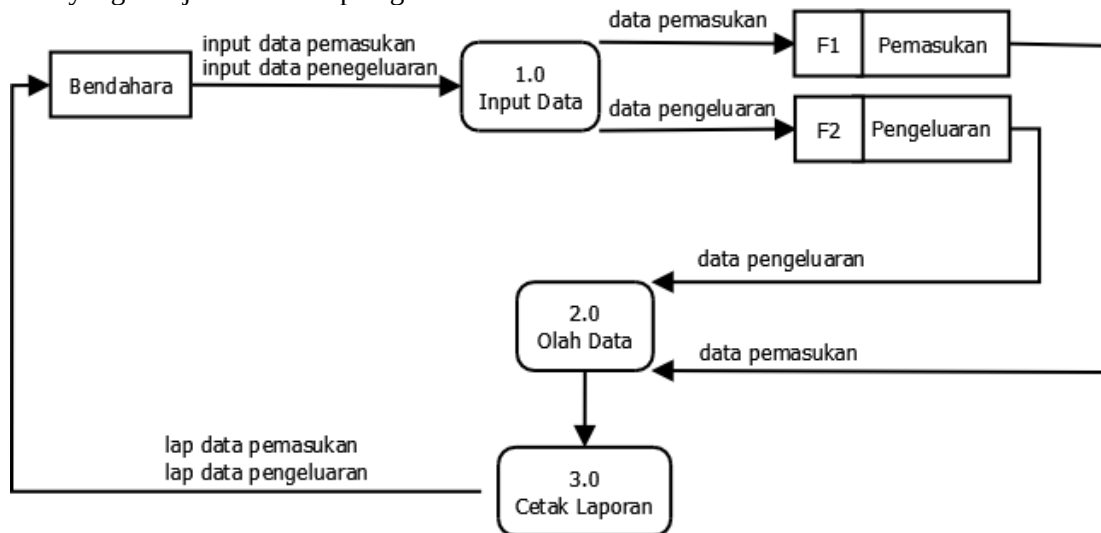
Bendahara

input data pemasukan
input data penegeluaran

1.0
Input Data

data pemasukan

F1 | Pemasukan

data pengeluaran

F2 | Pengeluaran

data pengeluaran

2.0
Olah Data

data pemasukan

lap data pemasukan
lap data pengeluaran

3.0
Cetak Laporan